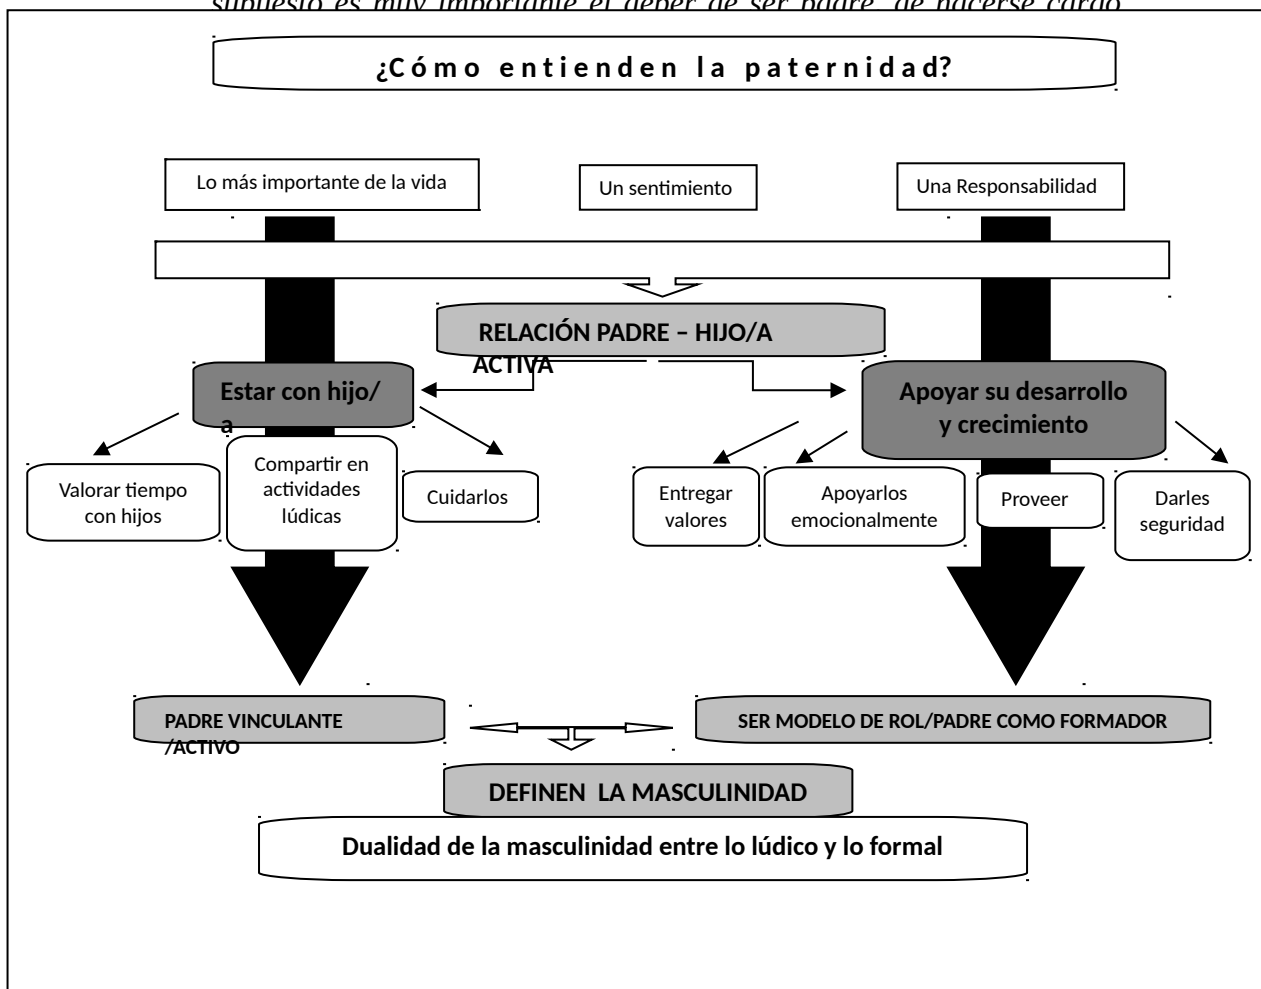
supuesto es muy importante el deber de ser padre, de hacerse cargo

¿Cómo entienden la paternidad?

Lo más importante de la vida

Un sentimiento

Una Responsabilidad

RELACIÓN PADRE – HIJO/A ACTIVA

Estar con hijo/a

Apoyar su desarrollo y crecimiento

Valorar tiempo con hijos

Compartir en actividades lúdicas

Cuidarlos

Entregar valores

Apoyarlos emocionalmente

Proveer

Darles seguridad

PADRE VINCULANTE /ACTIVO

SER MODELO DE ROL/PADRE COMO FORMADOR

DEFINEN LA MASCULINIDAD

Dualidad de la masculinidad entre lo lúdico y lo formal